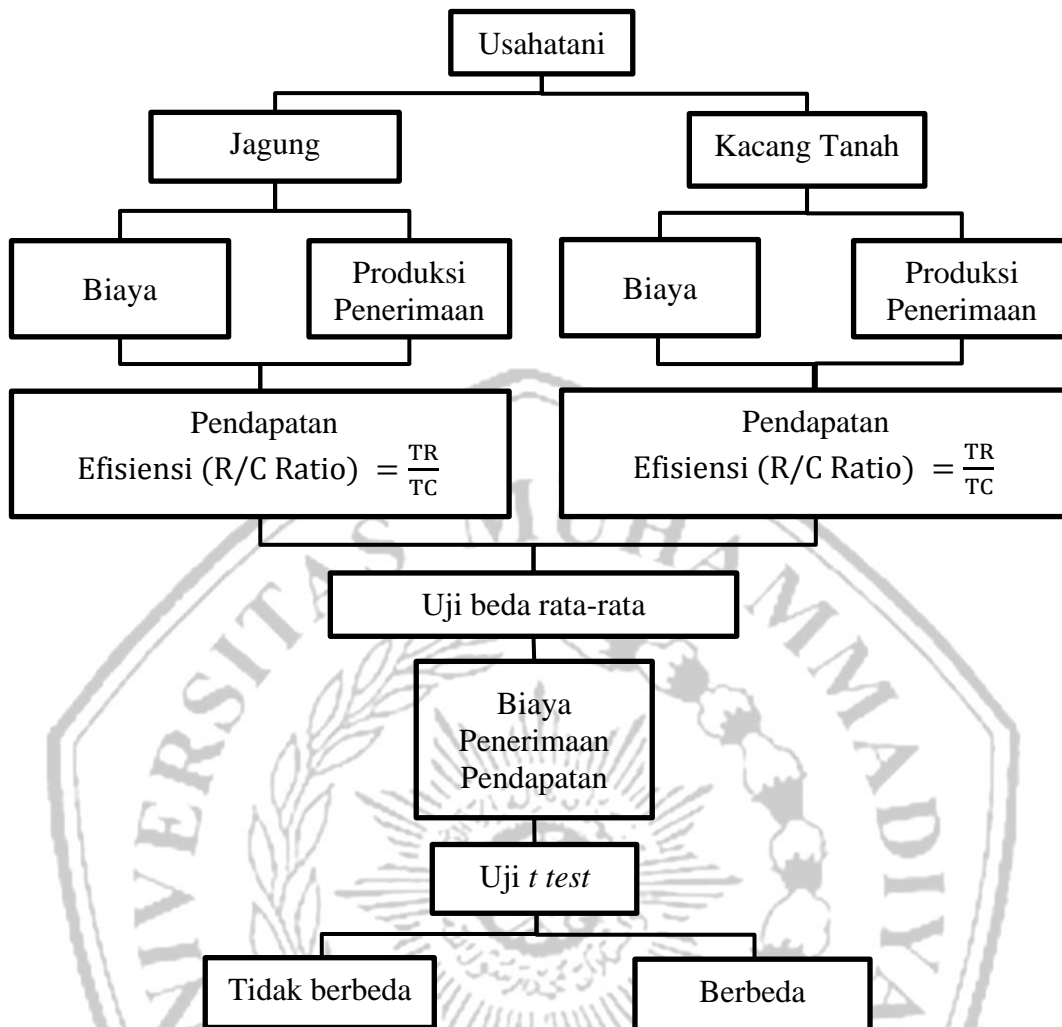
Usahatani

Jagung

Kacang Tanah

Biaya

Produksi Penerimaan

Biaya

Produksi Penerimaan

Pendapatan
Efisiensi (R/C Ratio) $= \frac{TR}{TC}$

Pendapatan
Efisiensi (R/C Ratio) $= \frac{TR}{TC}$

Uji beda rata-rata

Biaya
Penerimaan
Pendapatan

Uji *t test*

Tidak berbeda

Berbeda